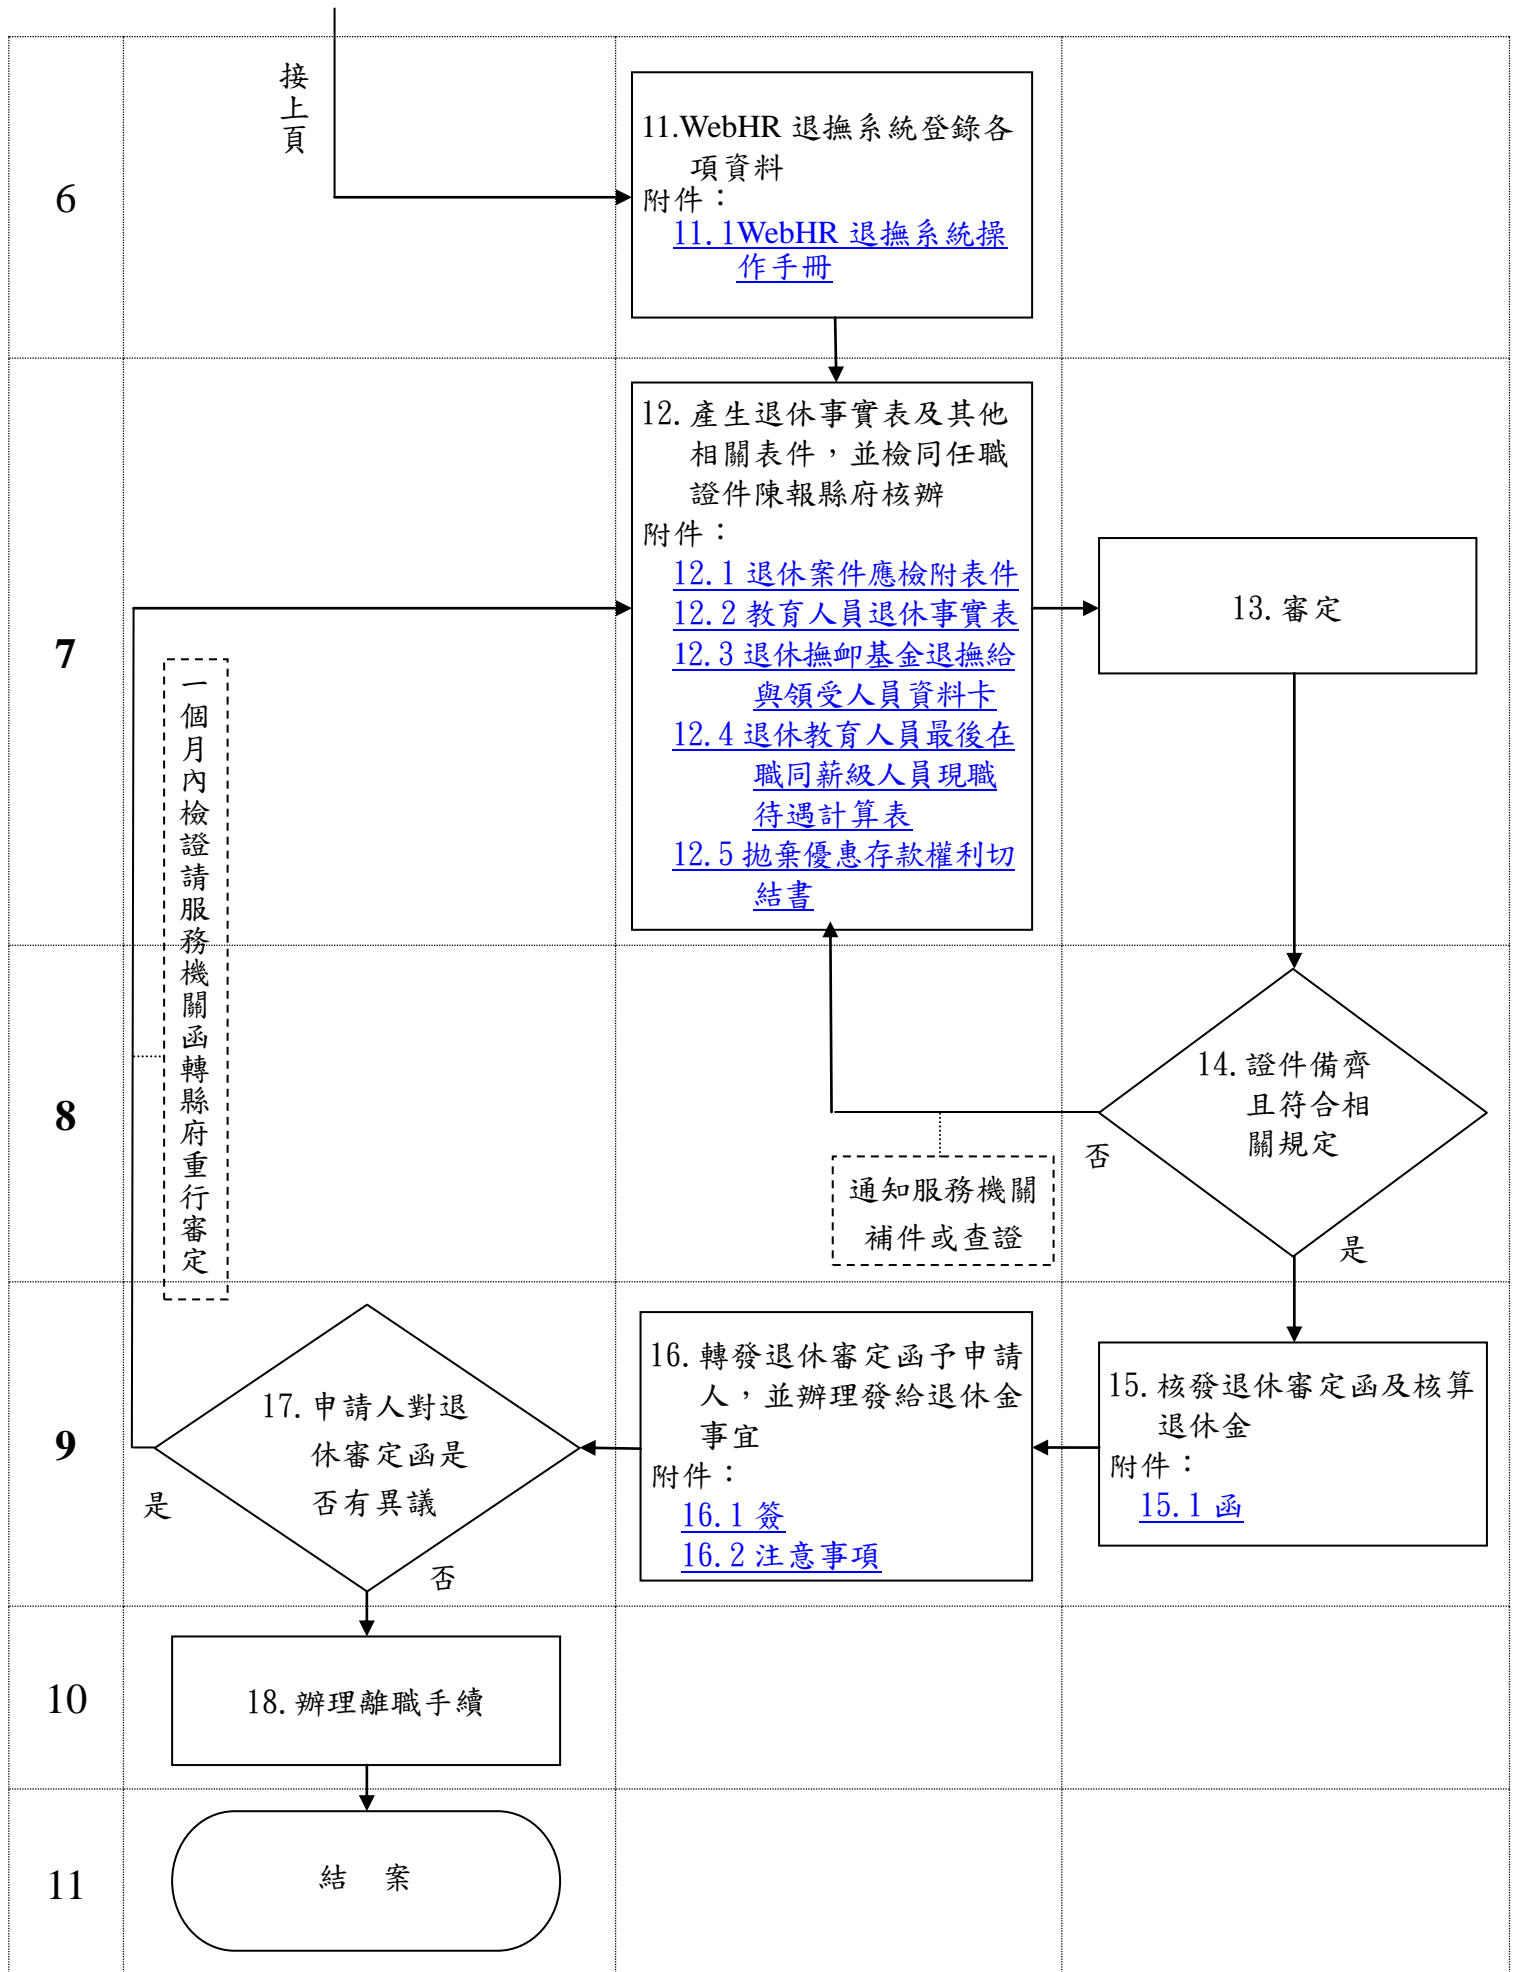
接上頁

6

11.WebHR 退撫系統登錄各項資料
附件：
11.1WebHR 退撫系統操作手冊

7

12.產生退休事實表及其他相關表件，並檢同任職證件陳報縣府核辦
附件：
12.1 退休案件應檢附表件
12.2 教育人員退休事實表
12.3 退休撫卹基金退撫給與領受人員資料卡
12.4 退休教育人員最後在職同薪級人員現職待遇計算表
12.5 拋棄優惠存款權利切結書

13.審定

一個月內檢證請服務機關函轉縣府重行審定

8

14.證件備齊且符合相關規定

否

通知服務機關補件或查證

是

9

17.申請人對退休審定函是否有異議

是

否

16.轉發退休審定函予申請人，並辦理發給退休金事宜
附件：
16.1 簽
16.2 注意事項

15.核發退休審定函及核算退休金
附件：
15.1 函

10

18.辦理離職手續

11

結 案